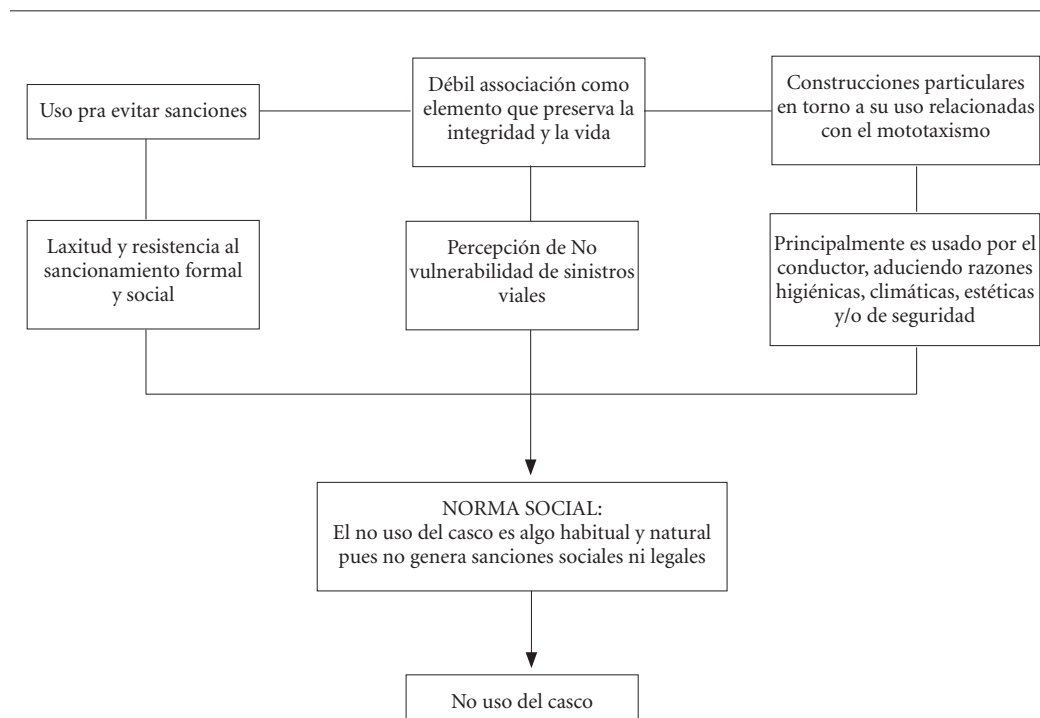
Uso pra evitar sanciones

Débil associación como elemento que preserva la integridad y la vida

Construcciones particulares en torno a su uso relacionadas con el mototaxismo

Laxitud y resistencia al sancionamiento formal y social

Percepción de No vulnerabilidad de sinistros viales

Principalmente es usado por el conductor, aduciendo razones higiénicas, climáticas, estéticas y/o de seguridad

NORMA SOCIAL:
El no uso del casco es algo habitual y natural pues no genera sanciones sociales ni legales

No uso del casco